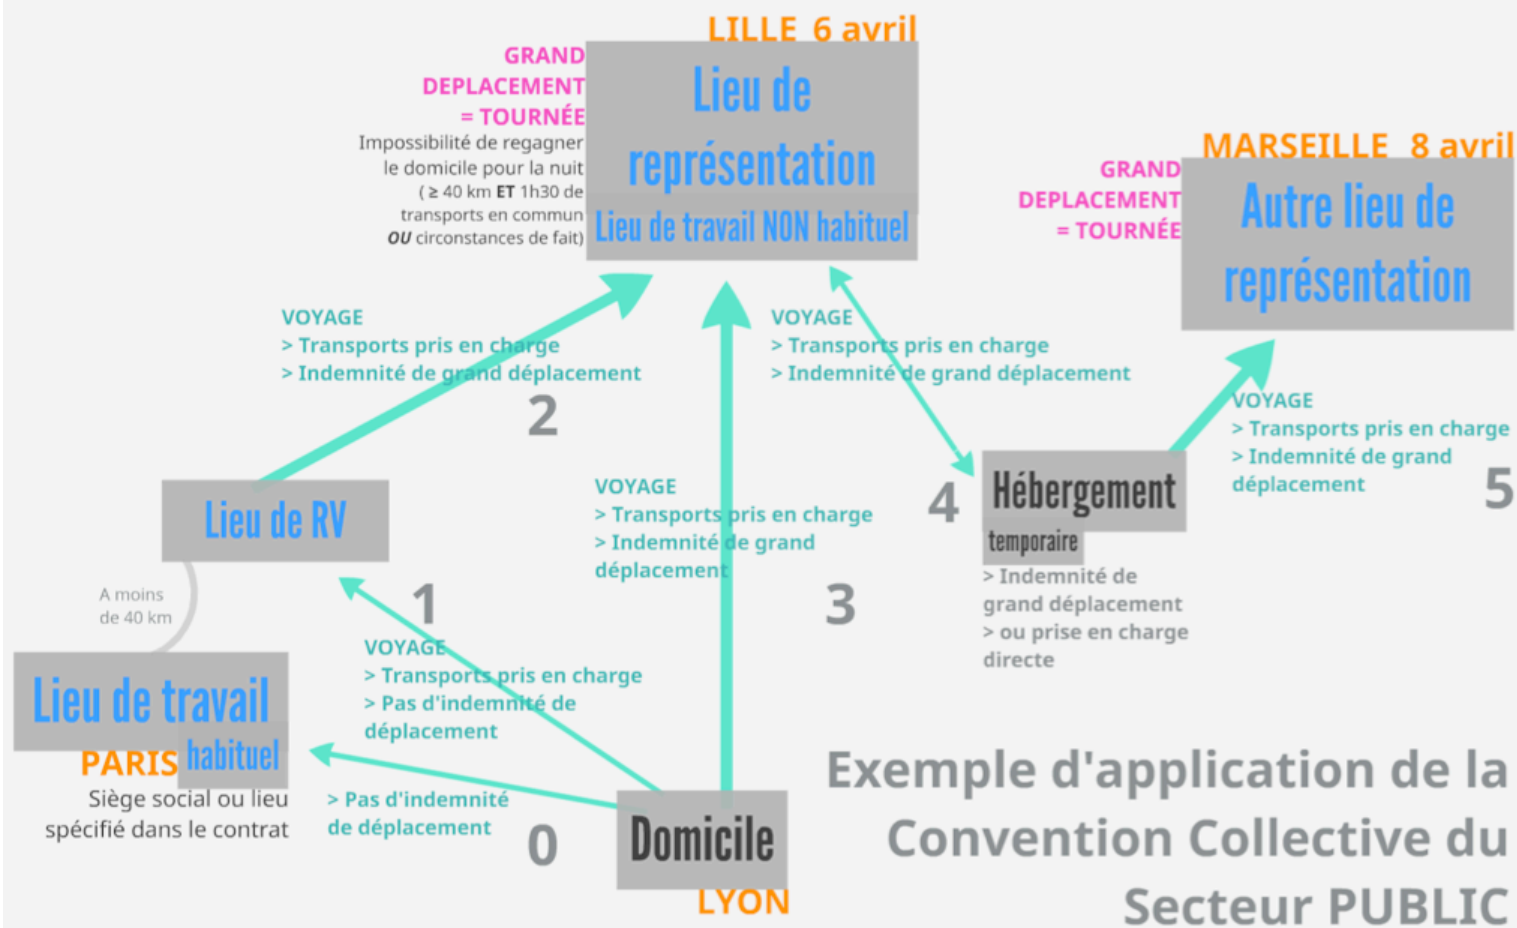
LILLE 6 avril

GRAND DEPLACEMENT = TOURNÉE

Impossibilité de regagner le domicile pour la nuit ( ≥ 40 km ET 1h30 de transports en commun OU circonstances de fait)

Lieu de représentation

Lieu de travail NON habituel

MARSEILLE 8 avril

GRAND DEPLACEMENT = TOURNÉE

Autre lieu de représentation

VOYAGE
> Transports pris en charge
> Indemnité de grand déplacement

2

VOYAGE
> Transports pris en charge
> Indemnité de grand déplacement

VOYAGE
> Transports pris en charge
> Indemnité de grand déplacement

5

Lieu de RV

VOYAGE
> Transports pris en charge
> Indemnité de grand déplacement

3

4

Hébergement temporaire

> Indemnité de grand déplacement
> ou prise en charge directe

A moins de 40 km

1

VOYAGE
> Transports pris en charge
> Pas d'indemnité de déplacement

Lieu de travail habituel

PARIS

Siège social ou lieu spécifié dans le contrat

> Pas d'indemnité de déplacement

0

Domicile

LYON

Exemple d'application de la Convention Collective du Secteur PUBLIC